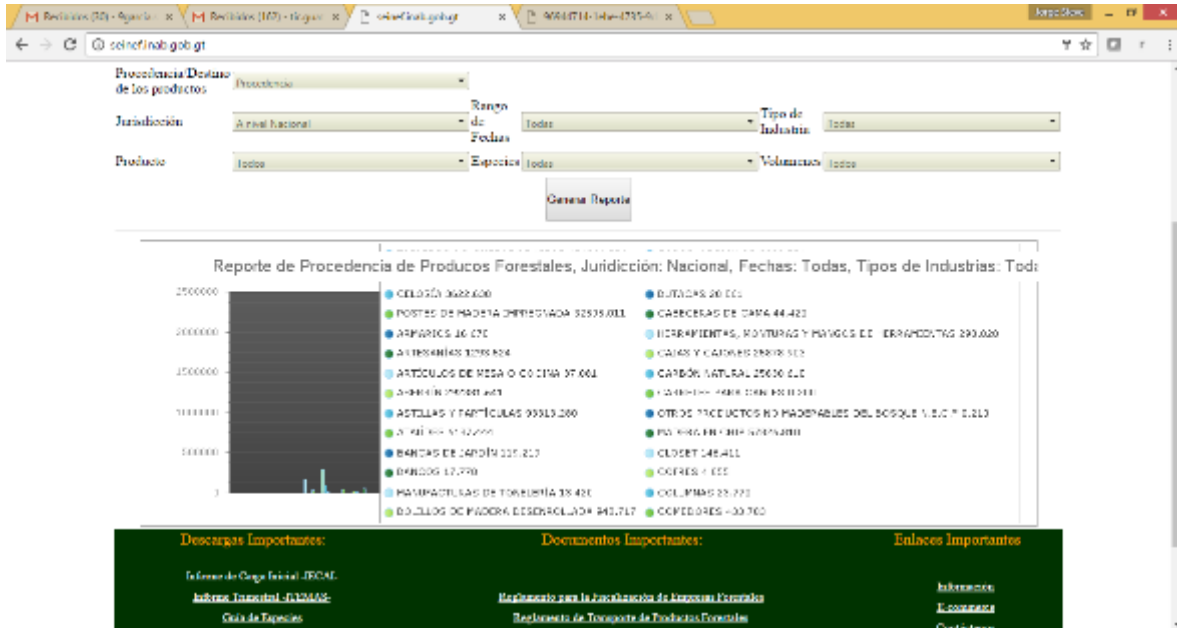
Recibidos (20) - Agencia × Recibidos (167) - tir.gu × seinef.inab.gob.gt × 9044f714-1ebe-4735-8 ×

Jorge Stone

seinef.inab.gob.gt

Procedencia/Destino de los productos Procedencia

Juridicción A nivel Nacional

Rango de Fechas Todas

Tipo de Industria Todas

Producto Todos

Especies Todas

Volumenes Todos

Generar Reporte

Reporte de Procedencia de Producos Forestales, Juridicción: Nacional, Fechas: Todas, Tipos de Industrias: Toda

2500000
2000000
1500000
1000000
500000
0

CELOSÍA 3622.630
POSTES DE MADERA IMPREGNADA 32535.011
ARMARIOS 16.270
ARTESANÍAS 1298.524
ARTÍCULOS DE MESA O COCINA 37.061
ASERRÍN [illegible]
ASTILLAS Y PARTÍCULAS 99313.200
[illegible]
BANCAS DE JARDÍN 101.217
BANCOS 17.770
MANUFACTURAS DE TONELERÍA 18.420
BOLILLOS DE MADERA DESENROLLADA 840.717
BUTACAS 30.001
CABECERAS DE CAMA 44.423
HERRAMIENTAS, MONTURAS Y MANGOS DE HERRAMIENTAS 290.020
CAJAS Y CAJONES 29818.512
CARBÓN NATURAL 25630.610
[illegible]
OTROS PRODUCTOS NO MADERABLES DEL BOSQUE N.E.C.P. 0.210
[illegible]
CLOSET 148.411
COFRES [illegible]
COLUMNAS 23.221
COMEDORES 40.760

Descargas Importantes:
Informe de Carga Inicial -JECAL
Informe Trimestral -DIMAS-
Guía de Especies

Documentos Importantes:
Reglamento para la Inscripción de Empresas Forestales
Reglamento de Transporte de Productos Forestales

Enlaces Importantes
Información
E-commerce
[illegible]